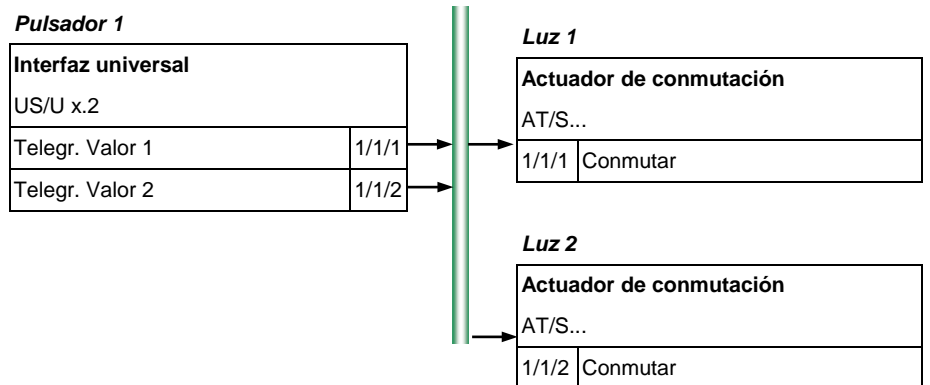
Pulsador 1

Interfaz universal

US/U x.2

| Telegr. Valor 1 | 1/1/1 |
|---|---|
| Telegr. Valor 2 | 1/1/2 |

Luz 1

Actuador de conmutación

AT/S...

| 1/1/1 | Conmutar |
|---|---|

Luz 2

Actuador de conmutación

AT/S...

| 1/1/2 | Conmutar |
|---|---|